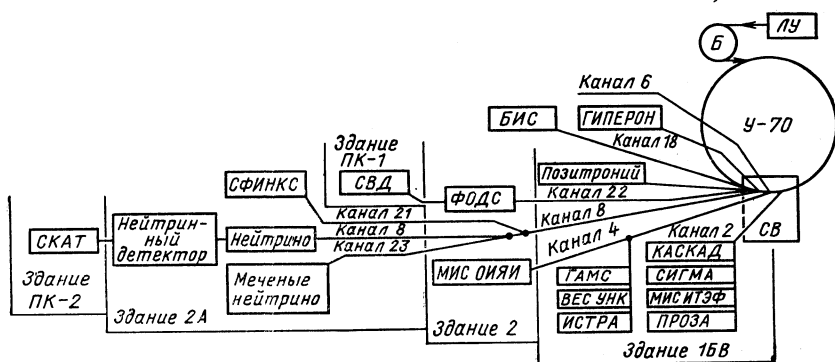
ЛУ

Б

Канал 6

У-70

БИС

ГИПЕРОН

Канал 18

Здание ПК-1

СВД

ФОДС

Позитроний

Канал 22

СФИНКС

Канал 21

Канал 8

СКАТ

Нейтринный детектор

Нейтрино

Канал 8

Канал 23

Канал 4

Канал 2

СВ

КАСКАД

Здание ПК-2

Меченые нейтрино

МИС ОИЯИ

ГАМС

СИГМА

ВЕС УНК

МИС ИТЭФ

ИСТРА

ПРОЗА

Здание 2А

Здание 2

Здание 1БВ